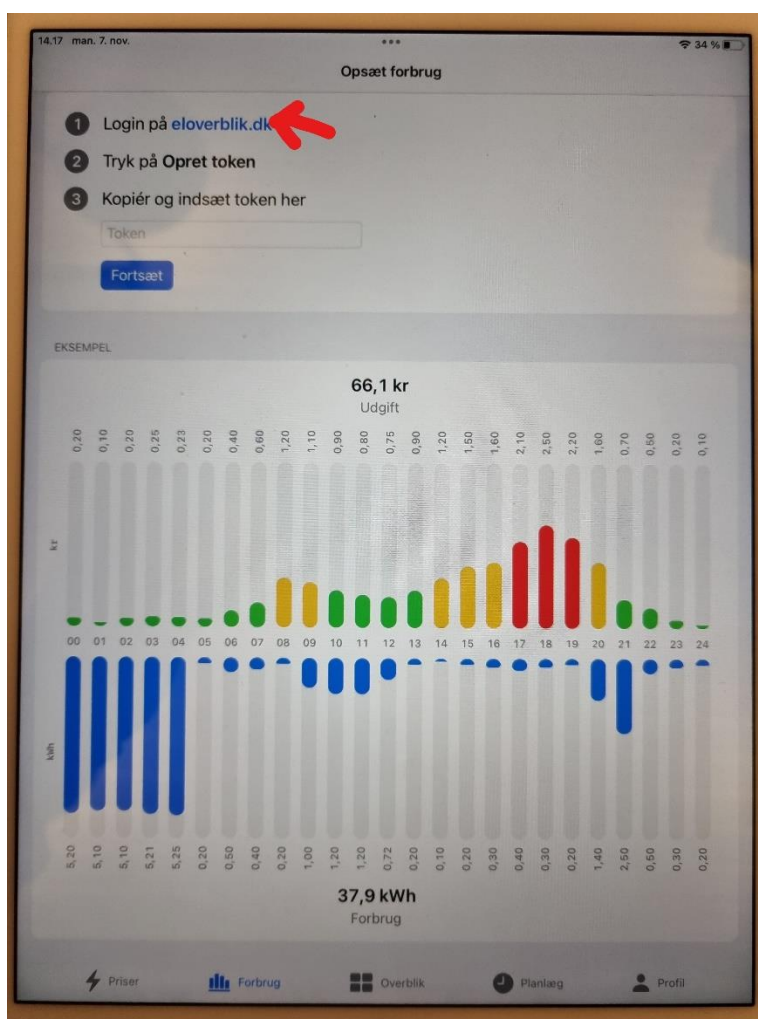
14.17 man. 7. nov.

34 %

Opsæt forbrug

1 Login på eloverblik.dk

2 Tryk på Opret token

3 Kopiér og indsæt token her

Token

Fortsæt

EKSEMPEL

66,1 kr
Udgift

0,20 0,10 0,20 0,25 0,23 0,20 0,40 0,60 1,20 1,10 0,90 0,80 0,75 0,90 1,20 1,50 1,60 2,10 2,50 2,20 1,60 0,70 0,50 0,20 0,10

kr

00 01 02 03 04 05 06 07 08 09 10 11 12 13 14 15 16 17 18 19 20 21 22 23 24

kWh

5,20 5,10 5,10 5,21 5,25 0,20 0,50 0,40 0,20 1,00 1,20 1,20 0,72 0,20 0,10 0,20 0,30 0,40 0,30 0,20 1,40 2,50 0,50 0,30 0,20

37,9 kWh
Forbrug

Priser Forbrug Overblik Planlæg Profil